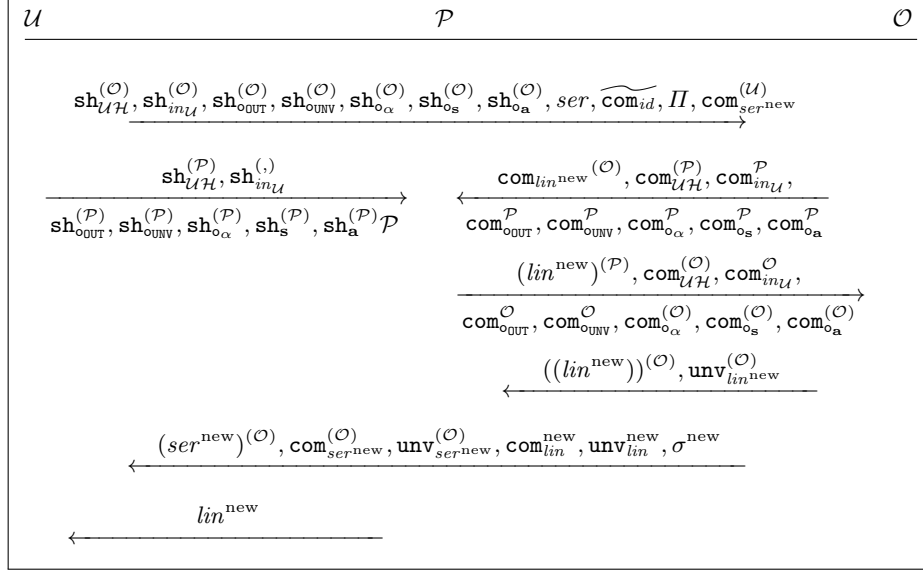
$\mathcal{U}$ $\mathcal{P}$ $\mathcal{O}$

$\mathtt{sh}_{\mathcal{UH}}^{(\mathcal{O})}, \mathtt{sh}_{in_{\mathcal{U}}}^{(\mathcal{O})}, \mathtt{sh}_{\mathtt{o_{OUT}}}^{(\mathcal{O})}, \mathtt{sh}_{\mathtt{o_{UNV}}}^{(\mathcal{O})}, \mathtt{sh}_{\mathtt{o}_\alpha}^{(\mathcal{O})}, \mathtt{sh}_{\mathtt{o_s}}^{(\mathcal{O})}, \mathtt{sh}_{\mathtt{o_a}}^{(\mathcal{O})}, ser, \widetilde{\mathtt{com}_{id}}, \Pi, \mathtt{com}_{ser^{\mathrm{new}}}^{(\mathcal{U})}$

$\mathtt{sh}_{\mathcal{UH}}^{(\mathcal{P})}, \mathtt{sh}_{in_{\mathcal{U}}}^{(,)}$

$\mathtt{sh}_{\mathtt{o_{OUT}}}^{(\mathcal{P})}, \mathtt{sh}_{\mathtt{o_{UNV}}}^{(\mathcal{P})}, \mathtt{sh}_{\mathtt{o}_\alpha}^{(\mathcal{P})}, \mathtt{sh}_{\mathbf{s}}^{(\mathcal{P})}, \mathtt{sh}_{\mathbf{a}}^{(\mathcal{P})}\mathcal{P}$

$\mathtt{com}_{lin^{\mathrm{new}}}{}^{(\mathcal{O})}, \mathtt{com}_{\mathcal{UH}}^{(\mathcal{P})}, \mathtt{com}_{in_{\mathcal{U}}}^{\mathcal{P}},$

$\mathtt{com}_{\mathtt{o_{OUT}}}^{\mathcal{P}}, \mathtt{com}_{\mathtt{o_{UNV}}}^{\mathcal{P}}, \mathtt{com}_{\mathtt{o}_\alpha}^{\mathcal{P}}, \mathtt{com}_{\mathtt{o_s}}^{\mathcal{P}}, \mathtt{com}_{\mathtt{o_a}}^{\mathcal{P}}$

$(lin^{\mathrm{new}})^{(\mathcal{P})}, \mathtt{com}_{\mathcal{UH}}^{(\mathcal{O})}, \mathtt{com}_{in_{\mathcal{U}}}^{\mathcal{O}},$

$\mathtt{com}_{\mathtt{o_{OUT}}}^{\mathcal{O}}, \mathtt{com}_{\mathtt{o_{UNV}}}^{\mathcal{O}}, \mathtt{com}_{\mathtt{o}_\alpha}^{\mathcal{O}}, \mathtt{com}_{\mathtt{o_s}}^{(\mathcal{O})}, \mathtt{com}_{\mathtt{o_a}}^{(\mathcal{O})}$

$((lin^{\mathrm{new}}))^{(\mathcal{O})}, \mathtt{unv}_{lin^{\mathrm{new}}}^{(\mathcal{O})}$

$(ser^{\mathrm{new}})^{(\mathcal{O})}, \mathtt{com}_{ser^{\mathrm{new}}}^{(\mathcal{O})}, \mathtt{unv}_{ser^{\mathrm{new}}}^{(\mathcal{O})}, \mathtt{com}_{lin}^{\mathrm{new}}, \mathtt{unv}_{lin}^{\mathrm{new}}, \sigma^{\mathrm{new}}$

$lin^{\mathrm{new}}$